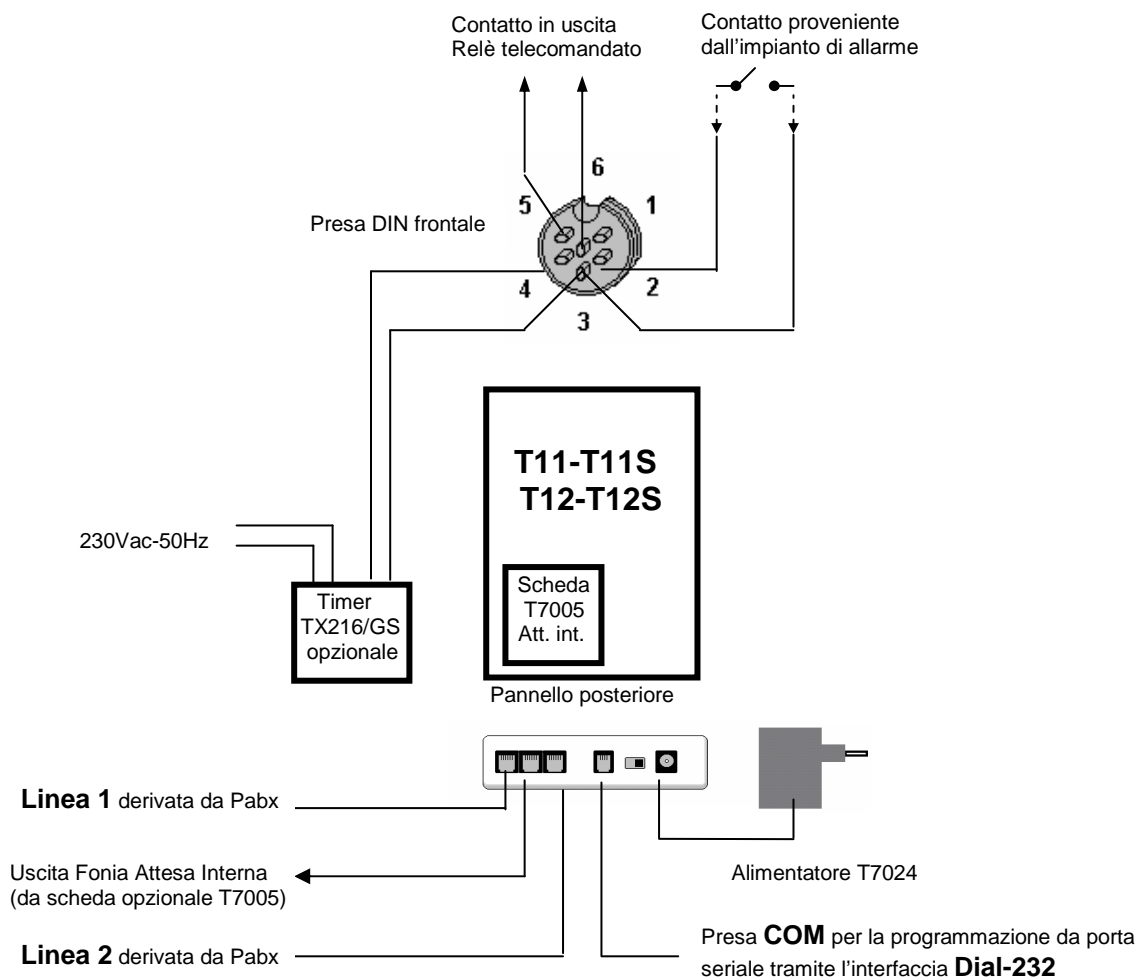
Contatto in uscita
Relè telecomandato

Contatto proveniente
dall'impianto di allarme

6

5

1

Presa DIN frontale

4

2

3

T11-T11S
T12-T12S

230Vac-50Hz

Scheda
T7005
Att. int.

Timer
TX216/GS
opzionale

Pannello posteriore

**Linea 1** derivata da Pabx

Uscita Fonia Attesa Interna
(da scheda opzionale T7005)

Alimentatore T7024

**Linea 2** derivata da Pabx

Presa **COM** per la programmazione da porta seriale tramite l'interfaccia **Dial-232**